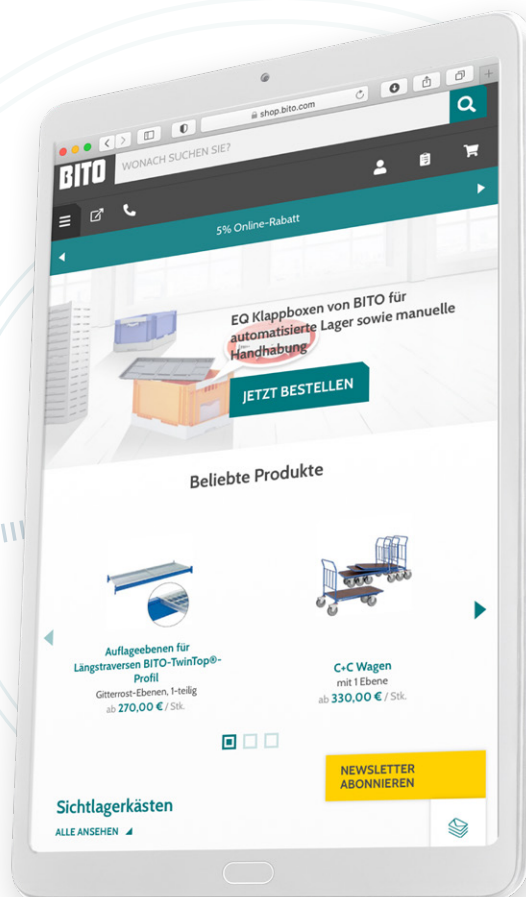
shop.bito.com

BITO

WONACH SUCHEN SIE?

5% Online-Rabatt

EQ Klappboxen von BITO für automatisierte Lager sowie manuelle Handhabung

JETZT BESTELLEN

Beliebte Produkte

Auflageebenen für Längstraversen BITO-TwinTop®-Profil
Gitterrost-Ebenen, 1-teilig
ab 270,00 € / Stk.

C+C Wagen
mit 1 Ebene
ab 330,00 € / Stk.

NEWSLETTER ABONNIEREN

Sichtlagerkästen

ALLE ANSEHEN